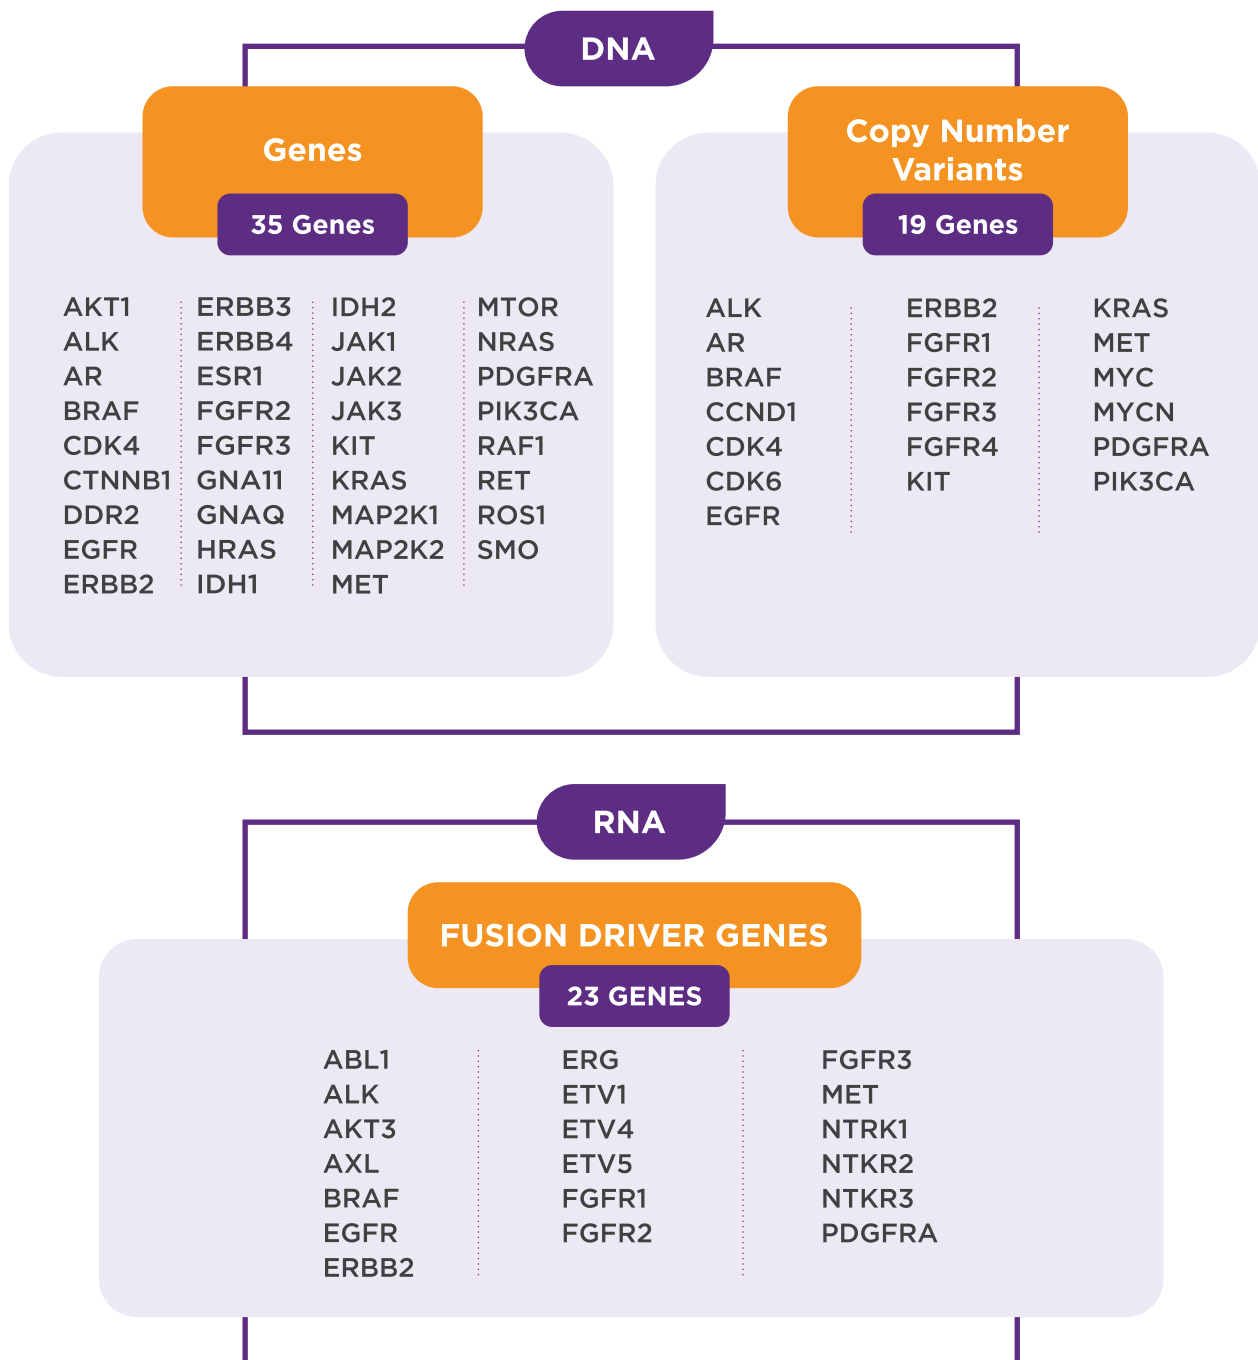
DNA

Genes
35 Genes

AKT1
ALK
AR
BRAF
CDK4
CTNNB1
DDR2
EGFR
ERBB2

ERBB3
ERBB4
ESR1
FGFR2
FGFR3
GNA11
GNAQ
HRAS
IDH1

IDH2
JAK1
JAK2
JAK3
KIT
KRAS
MAP2K1
MAP2K2
MET

MTOR
NRAS
PDGFRA
PIK3CA
RAF1
RET
ROS1
SMO

Copy Number Variants
19 Genes

ALK
AR
BRAF
CCND1
CDK4
CDK6
EGFR

ERBB2
FGFR1
FGFR2
FGFR3
FGFR4
KIT

KRAS
MET
MYC
MYCN
PDGFRA
PIK3CA

RNA

FUSION DRIVER GENES
23 GENES

ABL1
ALK
AKT3
AXL
BRAF
EGFR
ERBB2

ERG
ETV1
ETV4
ETV5
FGFR1
FGFR2

FGFR3
MET
NTRK1
NTKR2
NTKR3
PDGFRA